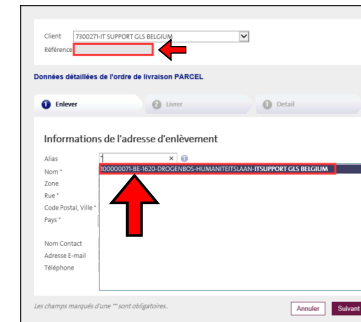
Client 7300271-IT SUPPORT GLS BELGIUM
Référence

Données détaillées de l'ordre de livraison PARCEL

1 Enlever
2 Livrer
3 Detail

Informations de l'adresse d'enlèvement

Alias 1 × 
100000035-BE-1620-DROGENBOS-HUMANITEITSLAAN-ITSUPPORT GLS BELGIUM
Nom *
Zone
Rue *
Code Postal, Ville *
Pays *

Nom Contact
Adresse E-mail
Téléphone

Les champs marqués d'une * sont obligatoires.

Annuler
Suivant